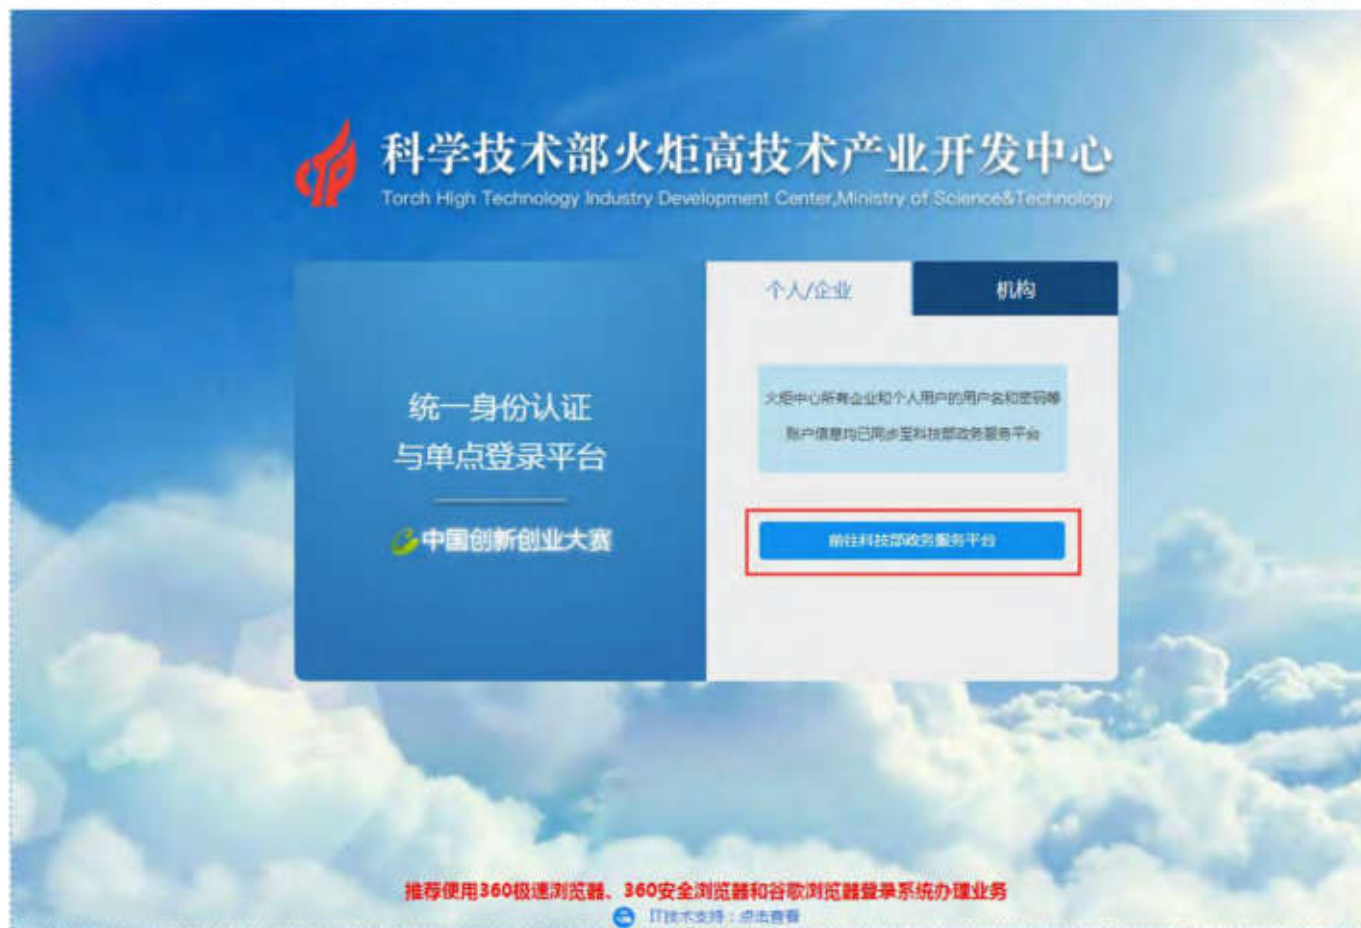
科学技术部火炬高技术产业开发中心
Torch High Technology Industry Development Center,Ministry of Science&Technology

统一身份认证
与单点登录平台

中国创新创业大赛

个人/企业

机构

火炬中心所有企业和个人用户的用户名和密码等账户信息均已同步至科技部政务服务平台

前往科技部政务服务平台

推荐使用360极速浏览器、360安全浏览器和谷歌浏览器登录系统办理业务

IT技术支持：点击查看